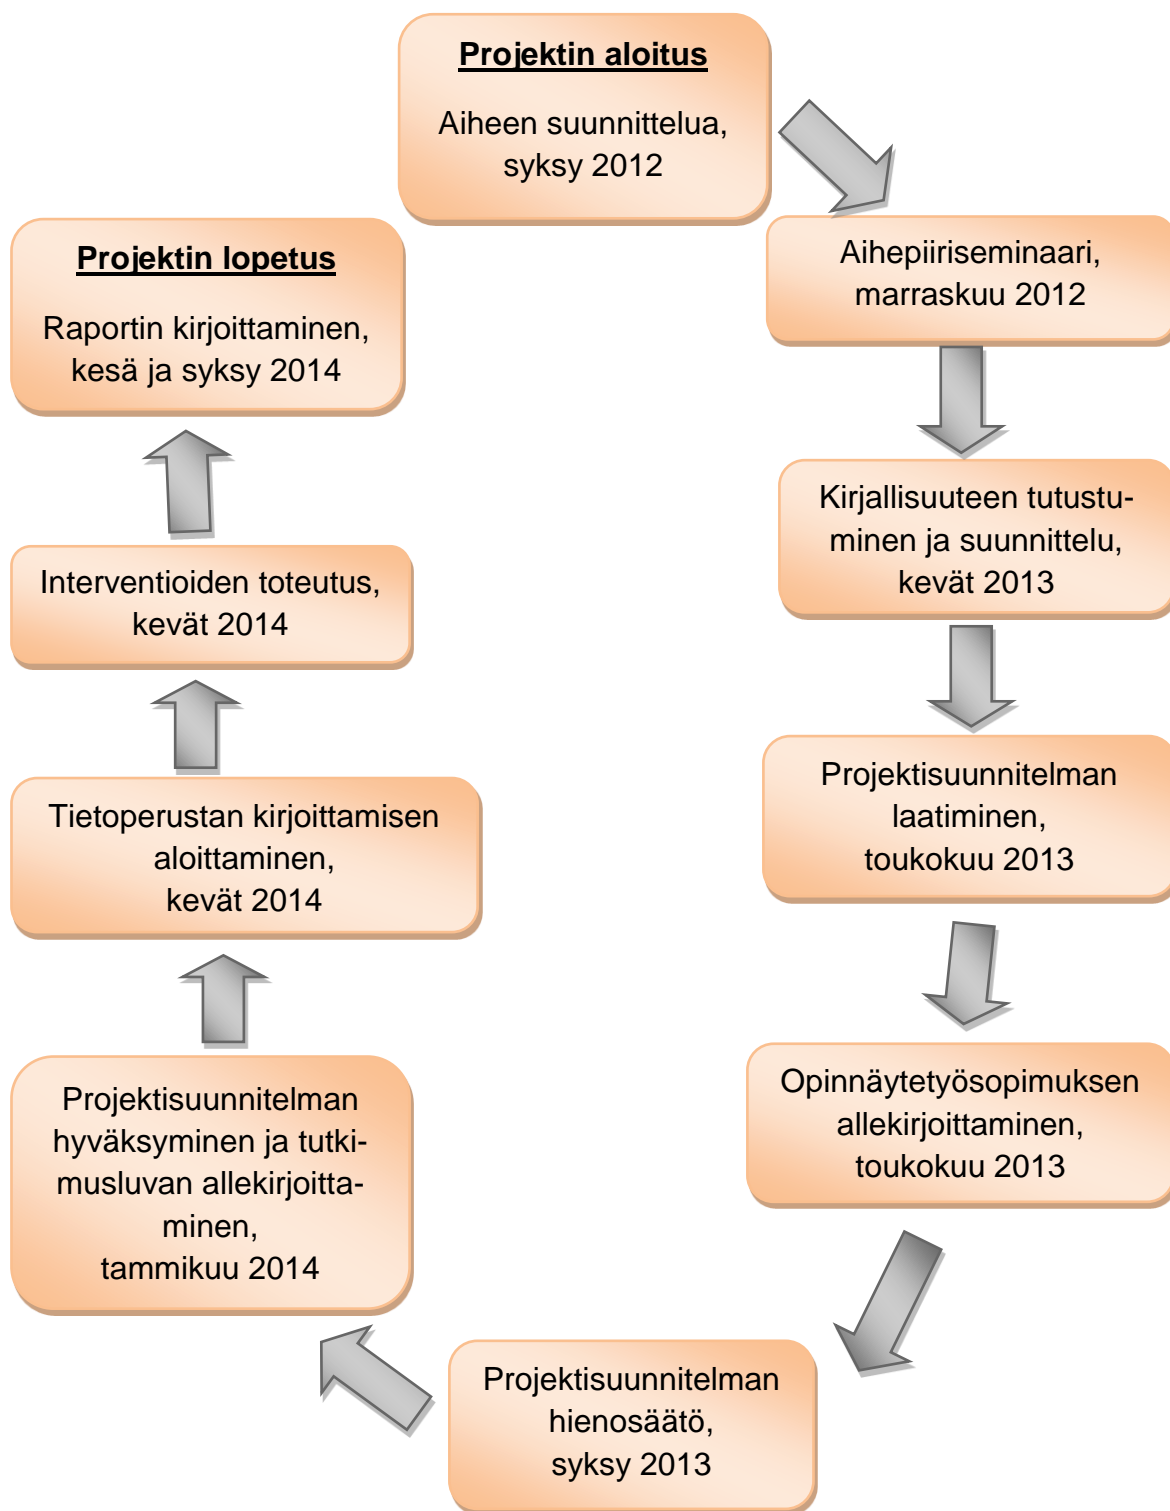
Projektin aloitus

Aiheen suunnittelua, syksy 2012

Aihepiiriseminaari, marraskuu 2012

Kirjallisuuteen tutustuminen ja suunnittelu, kevät 2013

Projektisuunnitelman laatiminen, toukokuu 2013

Opinnäytetyösopimuksen allekirjoittaminen, toukokuu 2013

Projektisuunnitelman hienosäätö, syksy 2013

Projektisuunnitelman hyväksyminen ja tutkimusluvan allekirjoittaminen, tammikuu 2014

Tietoperustan kirjoittamisen aloittaminen, kevät 2014

Interventioiden toteutus, kevät 2014

Projektin lopetus

Raportin kirjoittaminen, kesä ja syksy 2014